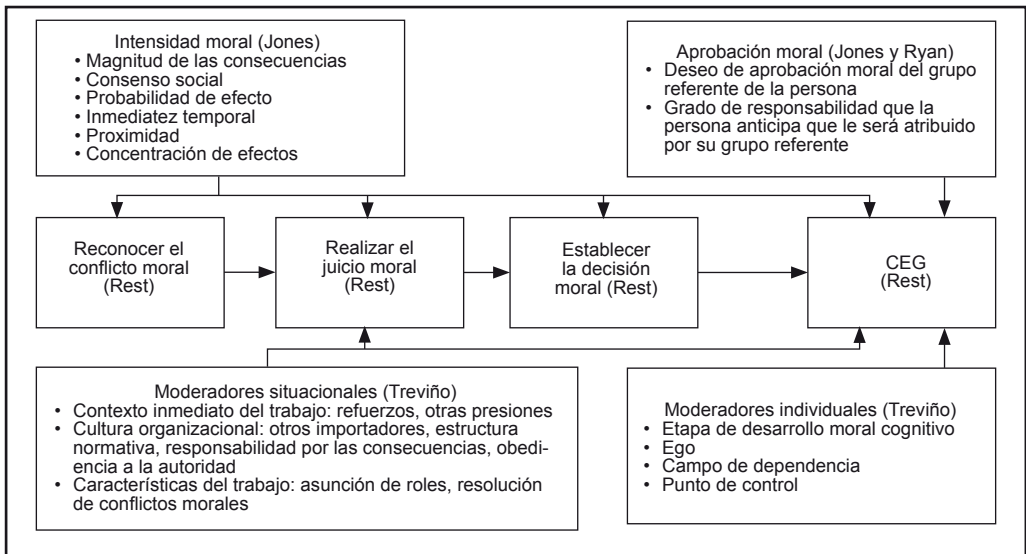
Intensidad moral (Jones)
• Magnitud de las consecuencias
• Consenso social
• Probabilidad de efecto
• Inmediatez temporal
• Proximidad
• Concentración de efectos

Aprobación moral (Jones y Ryan)
• Deseo de aprobación moral del grupo referente de la persona
• Grado de responsabilidad que la persona anticipa que le será atribuido por su grupo referente

Reconocer el conflicto moral (Rest)

Realizar el juicio moral (Rest)

Establecer la decisión moral (Rest)

CEG (Rest)

Moderadores situacionales (Treviño)
• Contexto inmediato del trabajo: refuerzos, otras presiones
• Cultura organizacional: otros importadores, estructura normativa, responsabilidad por las consecuencias, obediencia a la autoridad
• Características del trabajo: asunción de roles, resolución de conflictos morales

Moderadores individuales (Treviño)
• Etapa de desarrollo moral cognitivo
• Ego
• Campo de dependencia
• Punto de control